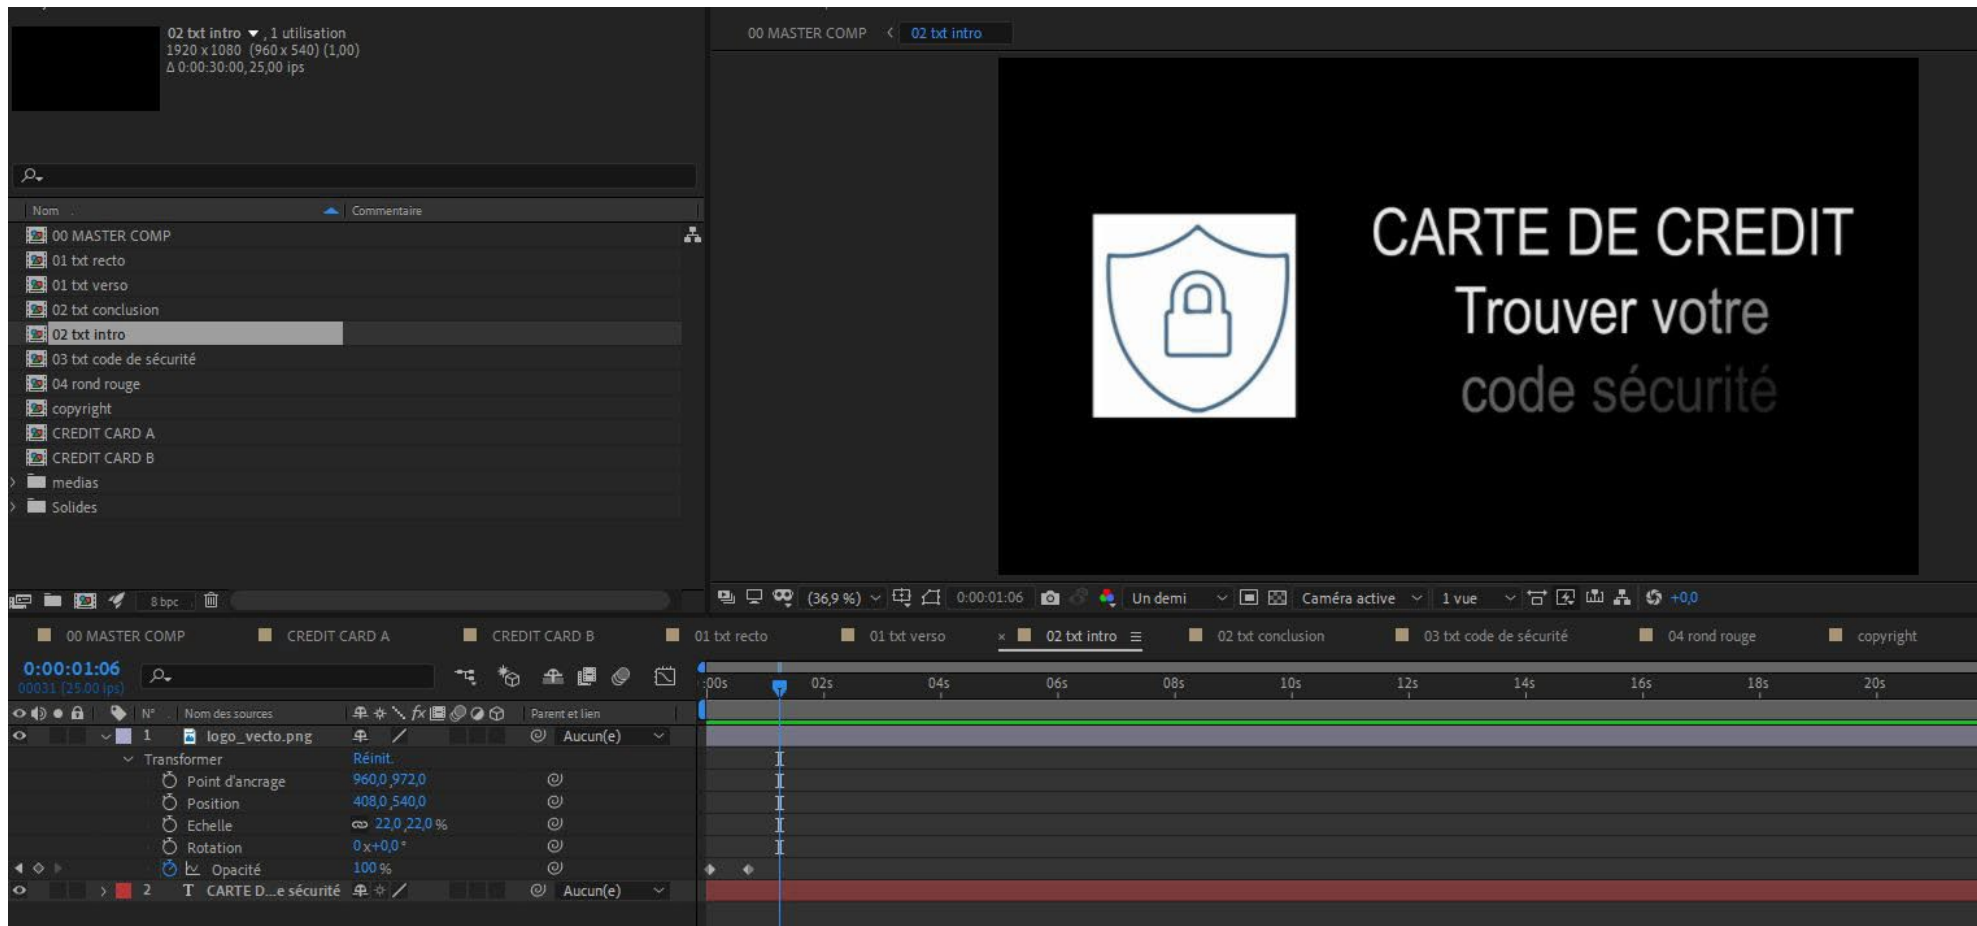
02 txt intro ▼, 1 utilisation
1920 x 1080 (960 x 540) (1,00)
Δ 0:00:30:00, 25,00 ips

Nom
Commentaire
00 MASTER COMP
01 txt recto
01 txt verso
02 txt conclusion
02 txt intro
03 txt code de sécurité
04 rond rouge
copyright
CREDIT CARD A
CREDIT CARD B
medias
Solides

8 bpc

00 MASTER COMP
02 txt intro

CARTE DE CREDIT
Trouver votre
code sécurité

(36,9 %)
0:00:01:06
Un demi
Caméra active
1 vue
+0,0

00 MASTER COMP
CREDIT CARD A
CREDIT CARD B
01 txt recto
01 txt verso
02 txt intro
02 txt conclusion
03 txt code de sécurité
04 rond rouge
copyright

0:00:01:06
00031 (25,00 ips)

N°
Nom des sources
Parent et lien
1
logo_vecto.png
Aucun(e)
Transformer
Réinit.
Point d'ancrage
960,0,972,0
Position
408,0,540,0
Echelle
22,0,22,0 %
Rotation
0x+0,0 °
Opacité
100 %
2
CARTE D...e sécurité
Aucun(e)

:00s
02s
04s
06s
08s
10s
12s
14s
16s
18s
20s